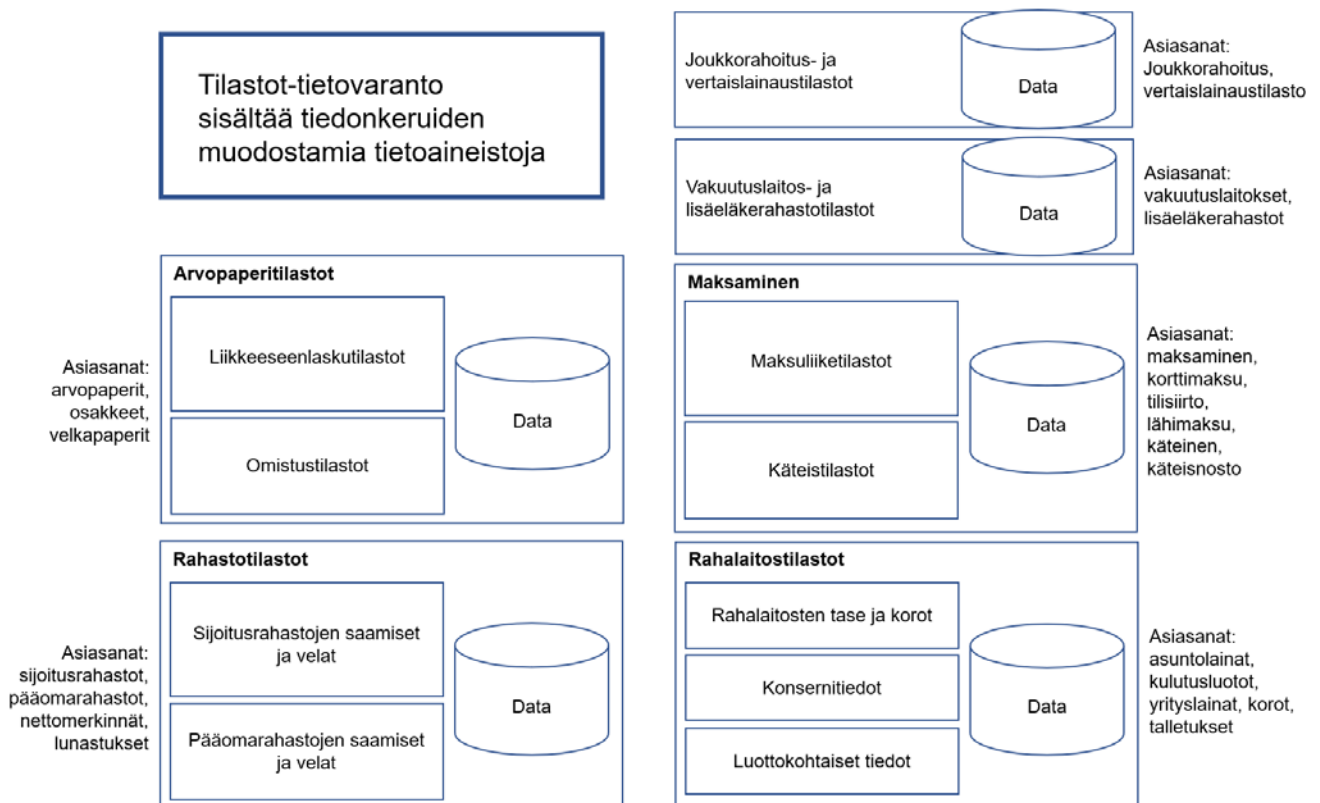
Tilastot-tietovaranto sisältää tiedonkeruiden muodostamia tietoaineistoja

Arvopaperitilastot

Liikkeeseenlaskutilastot

Omistustilastot

Data

Asiasanat: arvopaperit, osakkeet, velkapaperit

Rahastotilastot

Sijoitusrahastojen saamiset ja velat

Pääomarahastojen saamiset ja velat

Data

Asiasanat: sijoitusrahastot, pääomarahastot, nettomerkinnät, lunastukset

Joukkorahoitus- ja vertaislainaustilastot

Data

Asiasanat: Joukkorahoitus, vertaislainaustilasto

Vakuutuslaitos- ja lisäeläkerahastotilastot

Data

Asiasanat: vakuutuslaitokset, lisäeläkerahastot

Maksaminen

Maksuliiketilastot

Käteistilastot

Data

Asiasanat: maksaminen, korttimaksu, tilisiirto, lähimaksu, käteinen, käteisnosto

Rahalaitostilastot

Rahalaitosten tase ja korot

Konsernitiedot

Luottokohtaiset tiedot

Data

Asiasanat: asuntolainat, kulutusluotot, yrityslainat, korot, talletukset